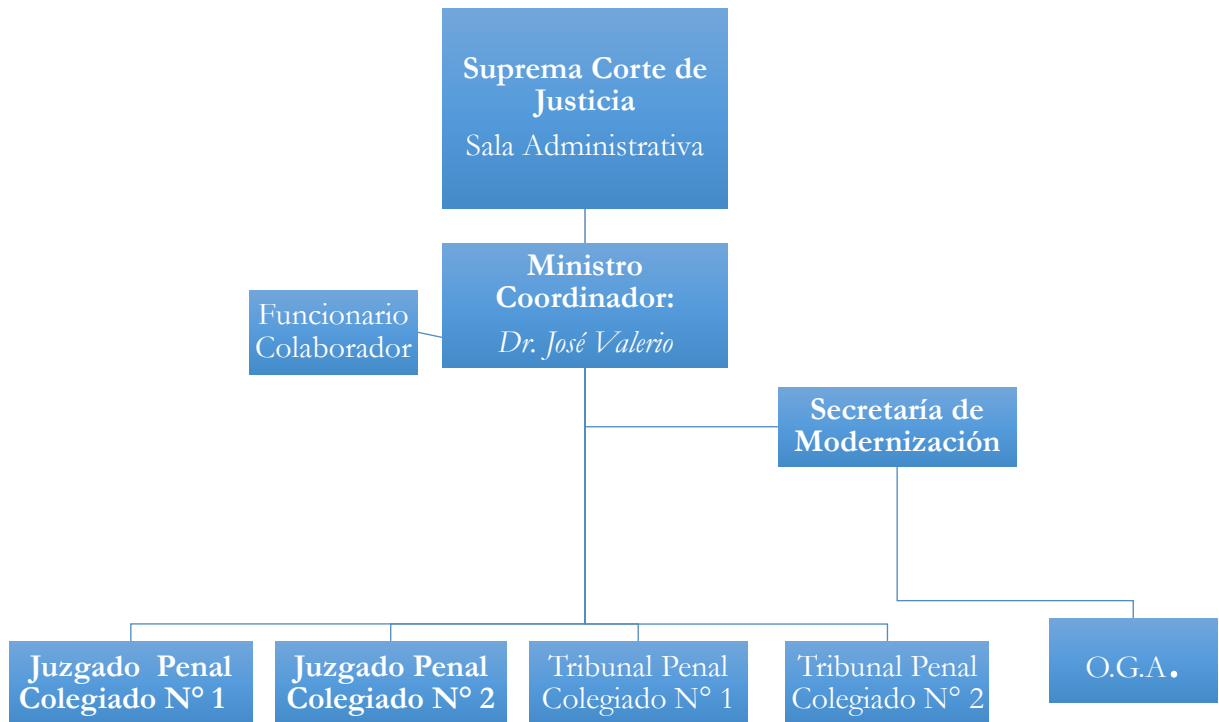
Suprema Corte de Justicia
Sala Administrativa

Ministro Coordinador:
Dr. José Valerio

Funcionario Colaborador

Secretaría de Modernización

Juzgado Penal Colegiado N° 1

Juzgado Penal Colegiado N° 2

Tribunal Penal Colegiado N° 1

Tribunal Penal Colegiado N° 2

O.G.A.